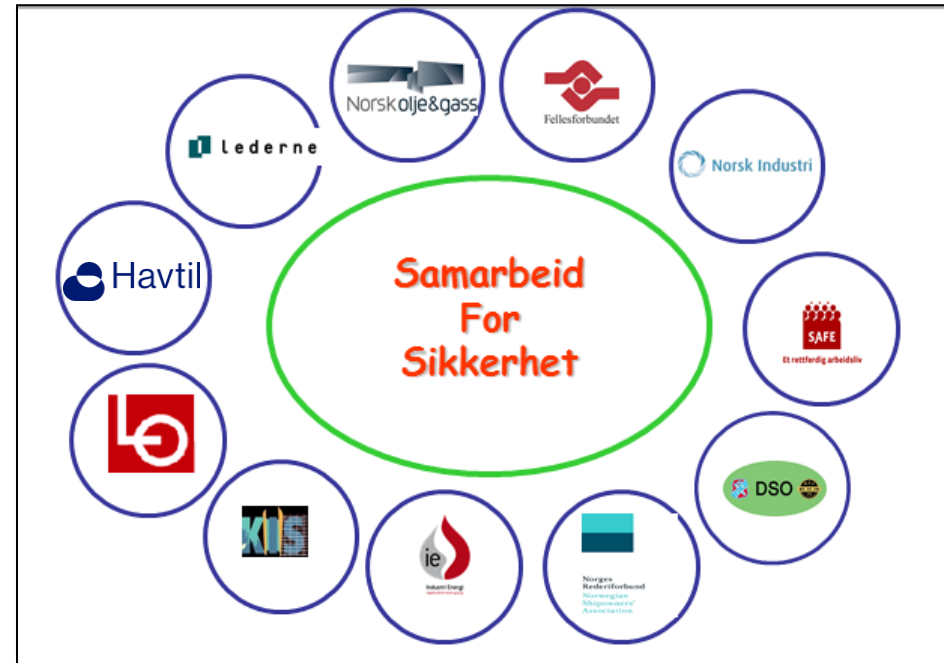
Samarbeid For Sikkerhet

Norsk olje&gass

Fellesforbundet

Norsk Industri

SAFE
Et rettferdig arbeidsliv

DSO

Norges Rederiforbund
Norwegian Shipowners' Association

ie
IndustriEnergi

KIS

LO

Havtil

lederne